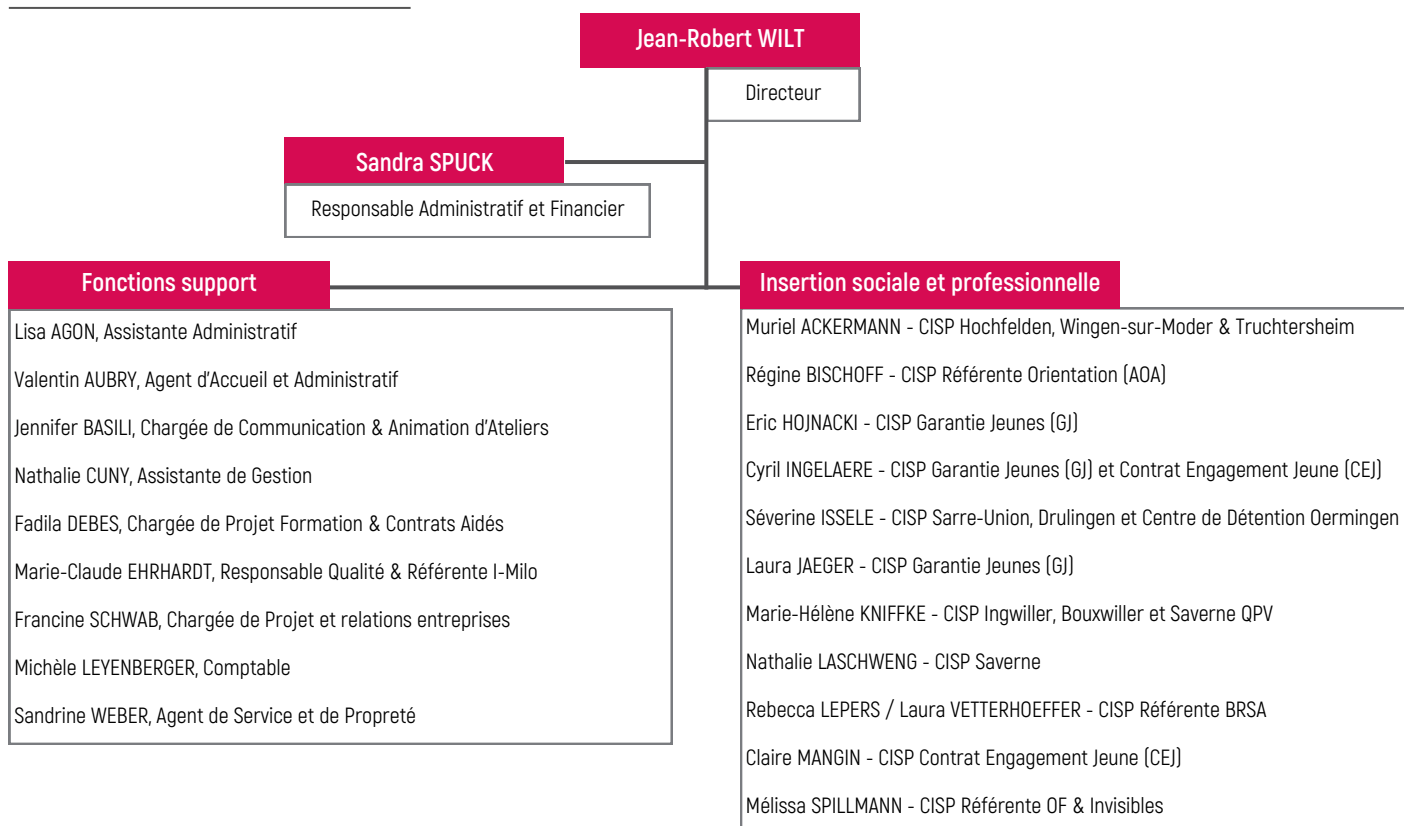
Jean-Robert WILT

Directeur

Sandra SPUCK

Responsable Administratif et Financier

Fonctions support

Lisa AGON, Assistante Administratif

Valentin AUBRY, Agent d'Accueil et Administratif

Jennifer BASILI, Chargée de Communication & Animation d'Ateliers

Nathalie CUNY, Assistante de Gestion

Fadila DEBES, Chargée de Projet Formation & Contrats Aidés

Marie-Claude EHRHARDT, Responsable Qualité & Référente I-Milo

Francine SCHWAB, Chargée de Projet et relations entreprises

Michèle LEYENBERGER, Comptable

Sandrine WEBER, Agent de Service et de Propreté

Insertion sociale et professionnelle

Muriel ACKERMANN - CISP Hochfelden, Wingen-sur-Moder & Truchtersheim

Régine BISCHOFF - CISP Référente Orientation (AOA)

Eric HOJNACKI - CISP Garantie Jeunes (GJ)

Cyril INGELAERE - CISP Garantie Jeunes (GJ) et Contrat Engagement Jeune (CEJ)

Séverine ISSELE - CISP Sarre-Union, Drulingen et Centre de Détention Oermingen

Laura JAEGER - CISP Garantie Jeunes (GJ)

Marie-Hélène KNIFFKE - CISP Ingwiller, Bouxwiller et Saverne QPV

Nathalie LASCHWENG - CISP Saverne

Rebecca LEPERS / Laura VETTERHOEFFER - CISP Référente BRSA

Claire MANGIN - CISP Contrat Engagement Jeune (CEJ)

Mélissa SPILLMANN - CISP Référente OF & Invisibles